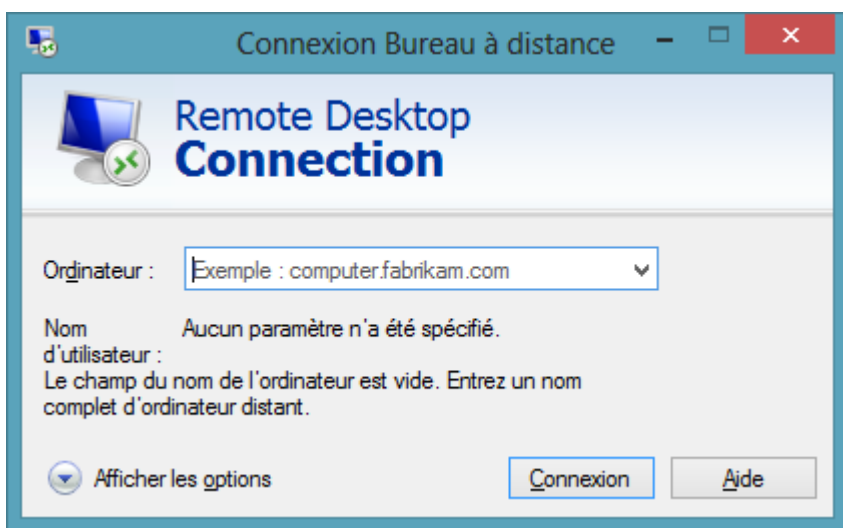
Connexion Bureau à distance

Remote Desktop
Connection

Ordinateur : Exemple : computer.fabrikam.com

Nom d'utilisateur : Aucun paramètre n'a été spécifié.

Le champ du nom de l'ordinateur est vide. Entrez un nom complet d'ordinateur distant.

Afficher les options

Connexion

Aide